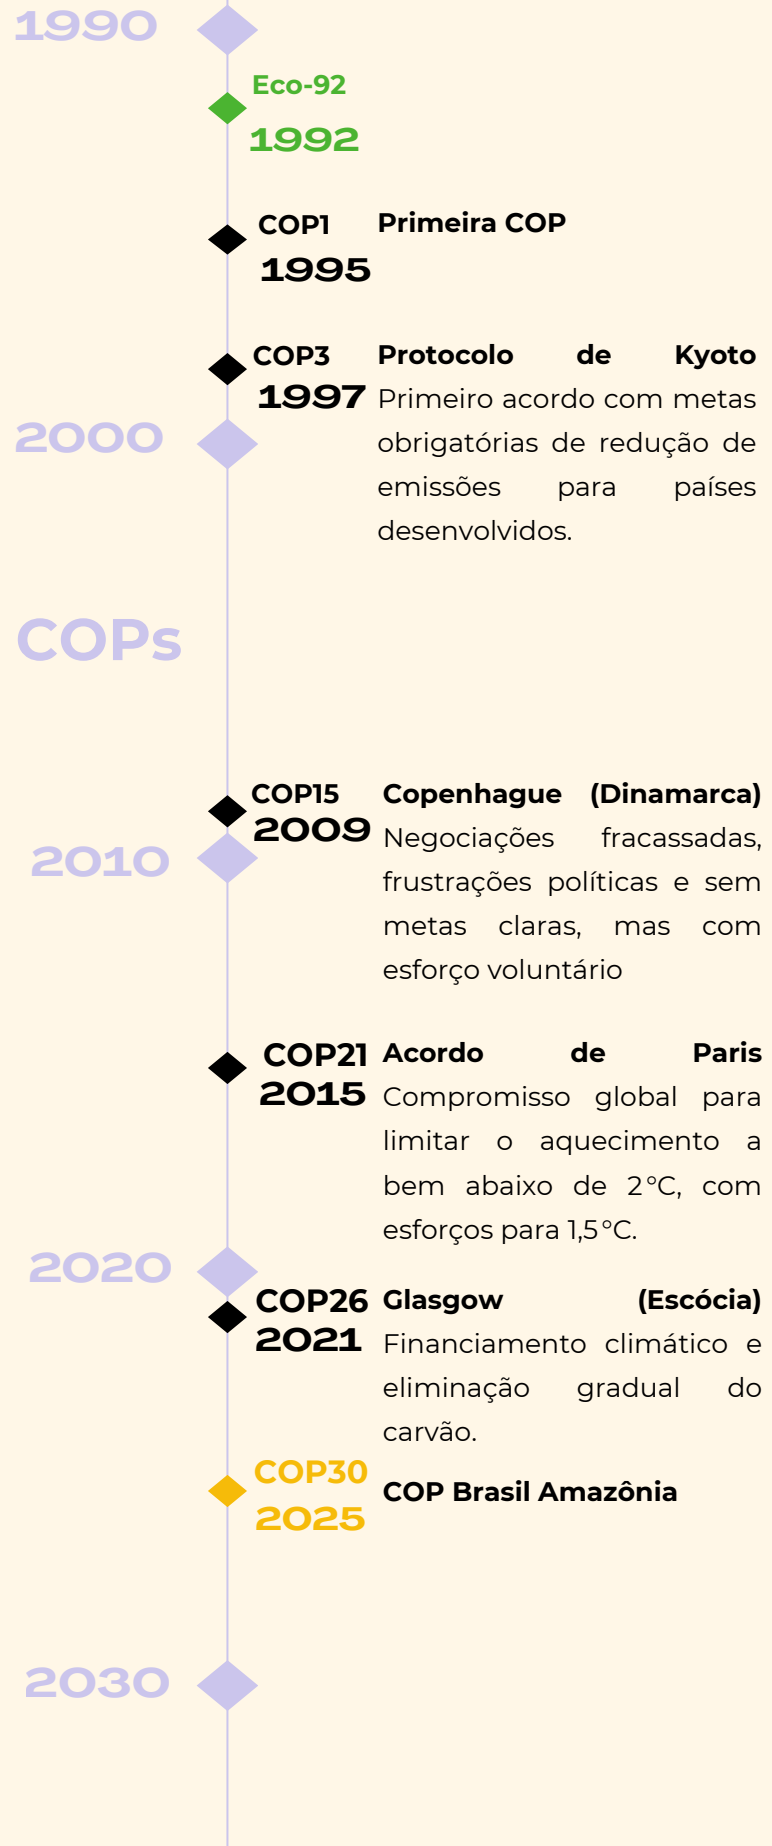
1990

Eco-92
1992

COP1 1995 Primeira COP

COP3 1997 Protocolo de Kyoto
Primeiro acordo com metas obrigatórias de redução de emissões para países desenvolvidos.

2000

COPs

COP15 2009 Copenhague (Dinamarca)
Negociações fracassadas, frustrações políticas e sem metas claras, mas com esforço voluntário

2010

COP21 2015 Acordo de Paris
Compromisso global para limitar o aquecimento a bem abaixo de 2°C, com esforços para 1,5°C.

2020

COP26 2021 Glasgow (Escócia)
Financiamento climático e eliminação gradual do carvão.

COP30 2025 COP Brasil Amazônia

2030